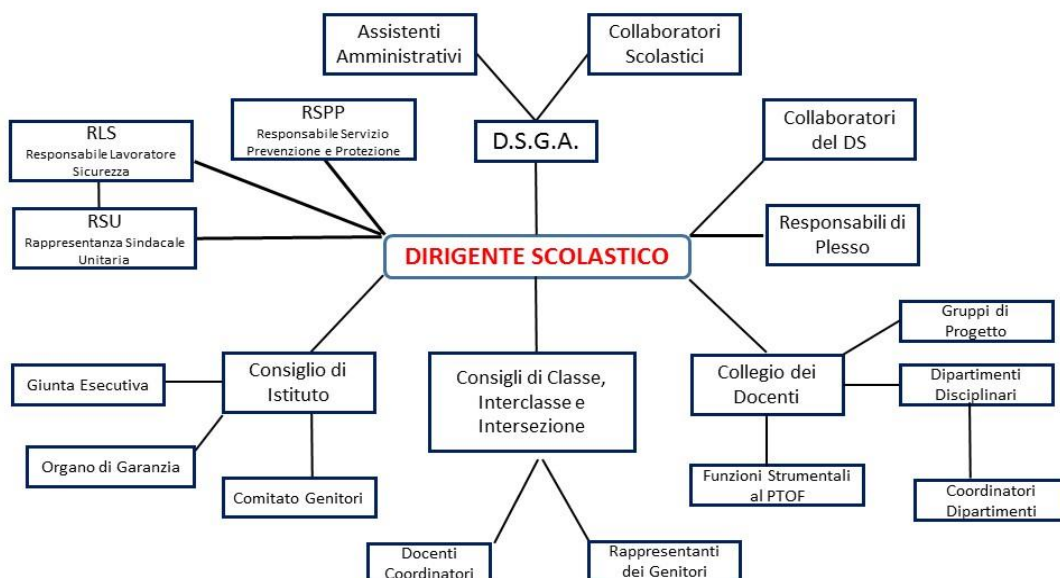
Assistenti Amministrativi

Collaboratori Scolastici

RSPP
Responsabile Servizio Prevenzione e Protezione

RLS
Responsabile Lavoratore Sicurezza

D.S.G.A.

Collaboratori del DS

RSU
Rappresentanza Sindacale Unitaria

Responsabili di Plesso

DIRIGENTE SCOLASTICO

Gruppi di Progetto

Giunta Esecutiva

Consiglio di Istituto

Consigli di Classe, Interclasse e Intersezione

Collegio dei Docenti

Dipartimenti Disciplinari

Organo di Garanzia

Funzioni Strumentali al PTOF

Comitato Genitori

Coordinatori Dipartimenti

Docenti Coordinatori

Rappresentanti dei Genitori